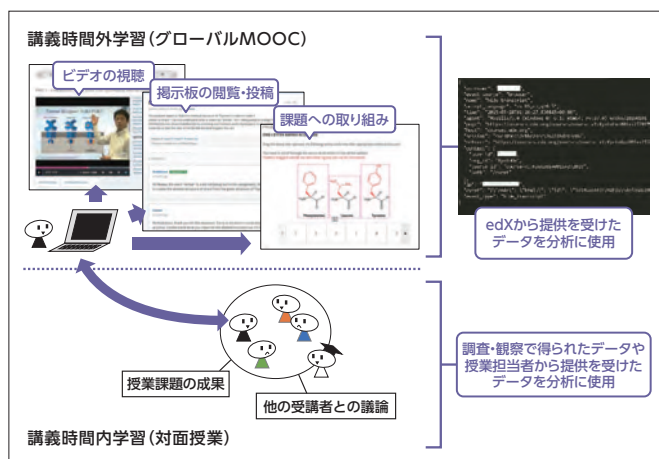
講義時間外学習（グローバルMOOC）

ビデオの視聴

掲示板の閲覧・投稿

課題への取り組み

edXから提供を受けたデータを分析に使用

調査・観察で得られたデータや授業担当者から提供を受けたデータを分析に使用

授業課題の成果

他の受講者との議論

講義時間内学習（対面授業）